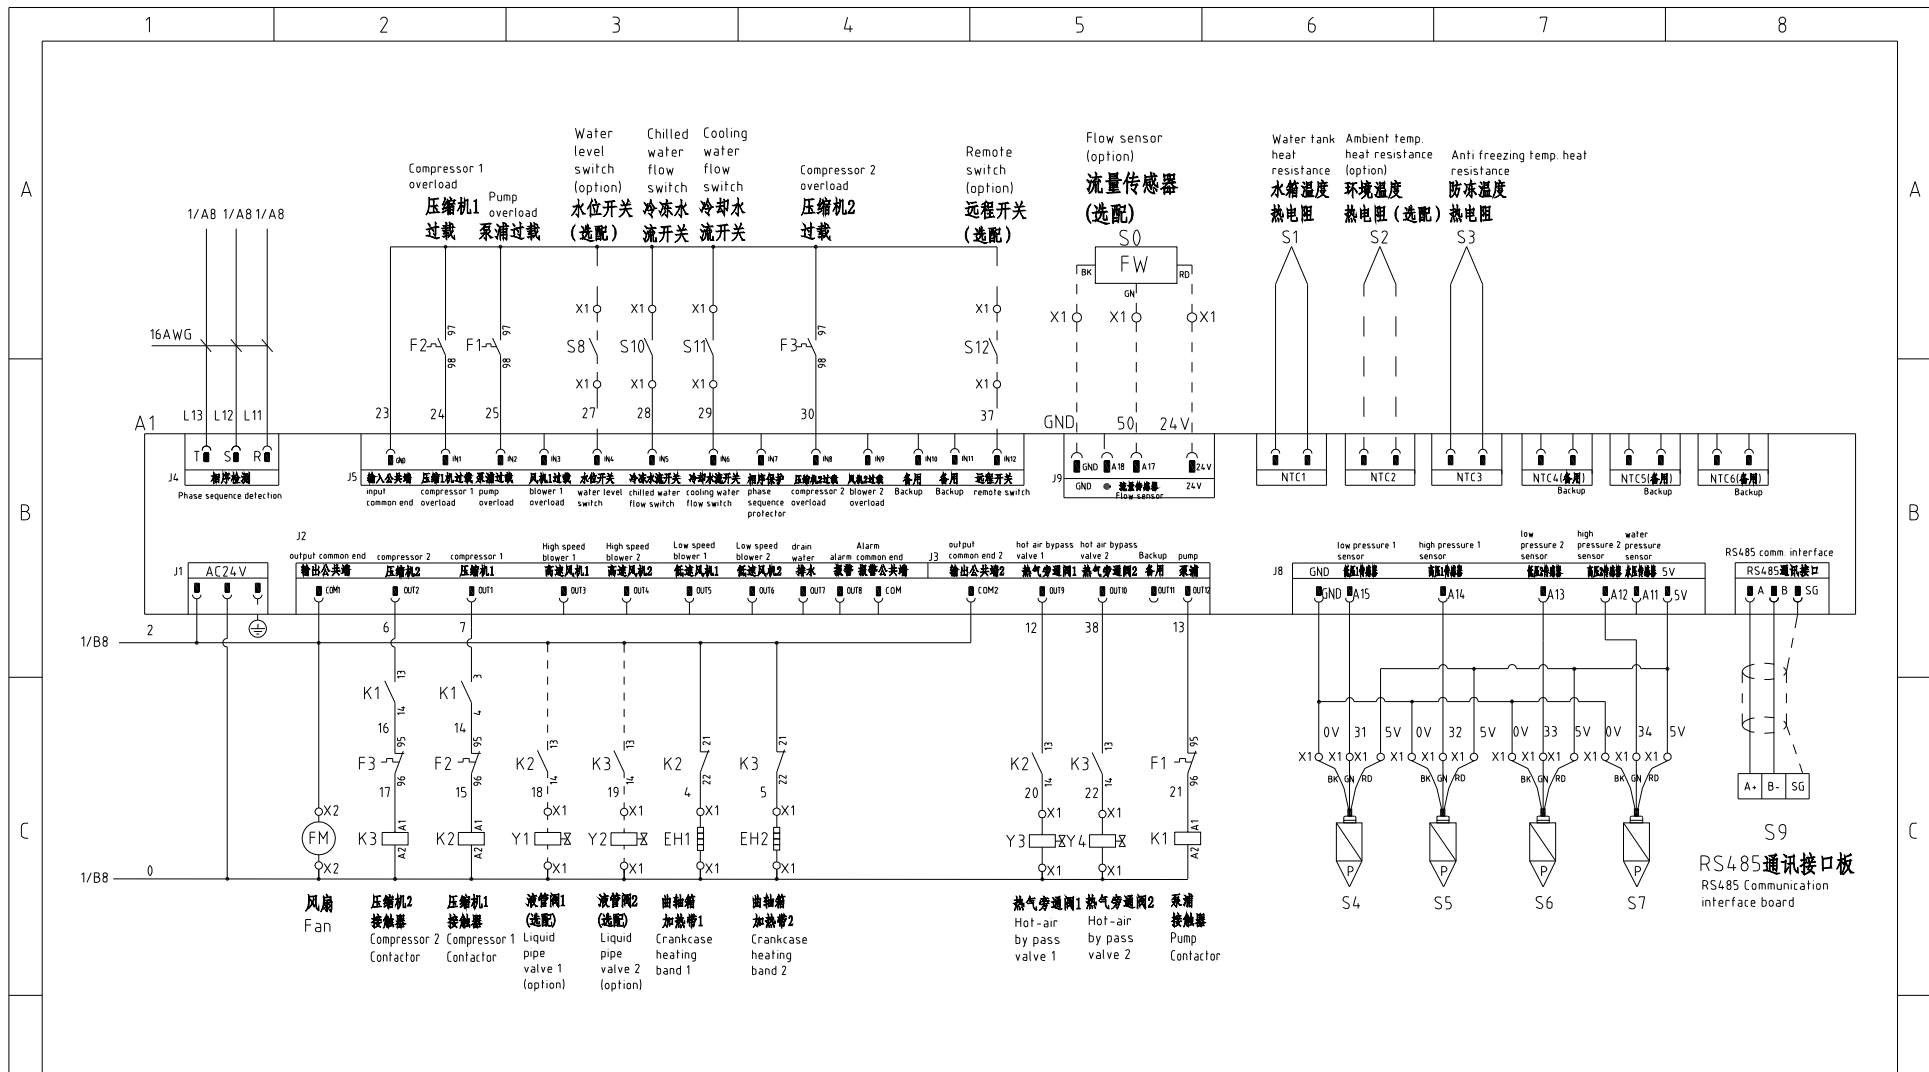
1 2 3 4 5 6 7 8

A B C

Compressor 1 overload
压缩机1 过载

Pump overload
泵浦过载

Water level switch (option)
水位开关 (选配)

Chilled water flow switch
冷冻水 流开关

Cooling water flow switch
冷却水 流开关

Compressor 2 overload
压缩机2 过载

Remote switch (option)
远程开关 (选配)

Flow sensor (option)
流量传感器 (选配)

Water tank heat resistance
水箱温度 热电阻

Ambient temp. heat resistance (option)
环境温度 热电阻 (选配)

Anti freezing temp. heat resistance
防冻温度 热电阻

S1 S2 S3

S0 FW BK RD GN

1/A8 1/A8 1/A8

16AWG

F2 97 98 F1 97 98 S8 S10 S11 F3 97 98 S12

X1 X1 X1 X1 X1 X1 X1 X1 X1 X1 X1

L13 L12 L11

23 24 25 27 28 29 30 37

GND 50 24V

A1

T S R
J4 相序检测
Phase sequence detection

J5 GND IN1 IN2 IN3 IN4 IN5 IN6 IN7 IN8 IN9 IN10 IN11 IN12
输入公共端 input common end
压缩机1过载 compressor 1 overload
泵浦过载 pump overload
风机1过载 blower 1 overload
水位开关 water level switch
冷冻水流开关 chilled water flow switch
冷却水流开关 cooling water flow switch
相序保护 phase sequence protector
压缩机2过载 compressor 2 overload
风机2过载 blower 2 overload
备用 Backup
备用 Backup
远程开关 remote switch

J9 GND A18 A17 24V
GND 流量传感器 Flow sensor 24V

NTC1 NTC2 NTC3 NTC4(备用) Backup NTC5(备用) Backup NTC6(备用) Backup

J2
output common end 输出公共端 COM1
compressor 2 压缩机2 OUT2
compressor 1 压缩机1 OUT1
High speed blower 1 高速风机1 OUT3
High speed blower 2 高速风机2 OUT4
Low speed blower 1 低速风机1 OUT5
Low speed blower 2 低速风机2 OUT6
drain water 排水 OUT7
alarm 报警 OUT8
Alarm common end 报警公共端 COM

J3
output common end 2 输出公共端2 COM2
hot air bypass valve 1 热气旁通阀1 OUT9
hot air bypass valve 2 热气旁通阀2 OUT10
Backup 备用 OUT11
pump 泵浦 OUT12

J1 AC24V

J8 GND
low pressure 1 sensor 低压1传感器 A15
high pressure 1 sensor 高压1传感器 A14
low pressure 2 sensor 低压2传感器 A13
high pressure 2 sensor 高压2传感器 A12
water pressure sensor 水压传感器 A11
5V

RS485 comm. interface
RS485通讯接口 A B SG

1/B8 2 6 7 12 38 13

K1 13 14 16 F3 95 96 17 K3 A1 A2
K1 3 4 14 F2 95 96 15 K2 A1 A2
K2 13 14 18 X1 Y1 X1
K3 13 14 19 X1 Y2 X1
K2 21 22 4 X1 EH1 X1
K3 21 22 5 X1 EH2 X1
K2 13 14 20 X1 Y3 Y4 X1
K3 13 14 22 X1
F1 95 96 21 K1 A1 A2

X2 FM X2

0V 31 5V 0V 32 5V 0V 33 5V 0V 34 5V
X1 X1 X1 X1 X1 X1 X1 X1 X1 X1 X1 X1
BK GN RD BK GN RD BK GN RD BK GN RD

P P P P
S4 S5 S6 S7

A+ B- SG
S9
RS485通讯接口板
RS485 Communication interface board

1/B8 0

风扇 Fan
压缩机2 接触器 Compressor 2 Contactor
压缩机1 接触器 Compressor 1 Contactor
液管阀1 (选配) Liquid pipe valve 1 (option)
液管阀2 (选配) Liquid pipe valve 2 (option)
曲轴箱 加热带1 Crankcase heating band 1
曲轴箱 加热带2 Crankcase heating band 2
热气旁通阀1 Hot-air by pass valve 1
热气旁通阀2 Hot-air by pass valve 2
泵浦 接触器 Pump Contactor